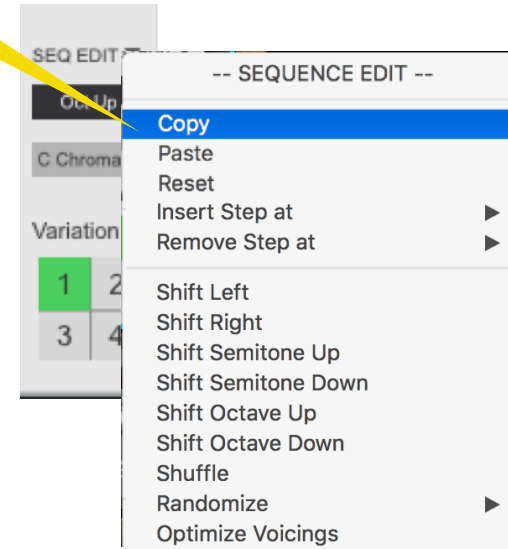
SEQ EDIT
Oct Up
C Chroma
Variation
1 2
3 4

-- SEQUENCE EDIT --
Copy
Paste
Reset
Insert Step at ▶
Remove Step at ▶
Shift Left
Shift Right
Shift Semitone Up
Shift Semitone Down
Shift Octave Up
Shift Octave Down
Shuffle
Randomize ▶
Optimize Voicings